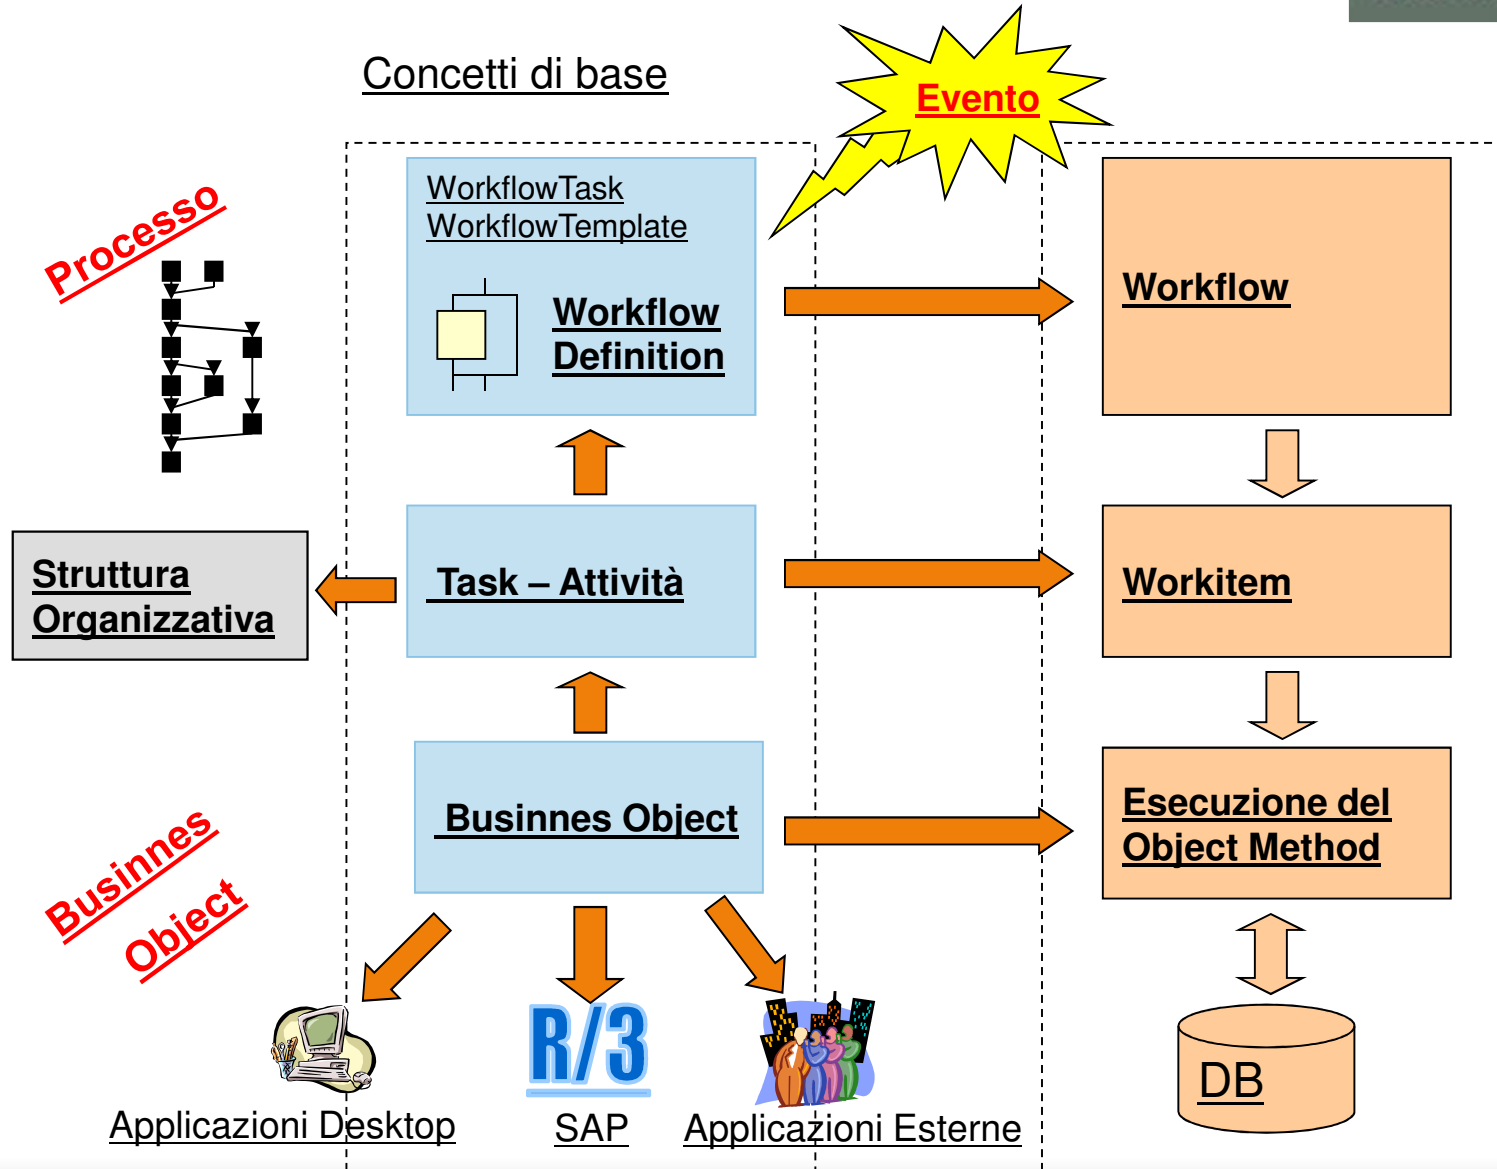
Concetti di base

Evento

Processo

WorkflowTask
WorkflowTemplate

Workflow Definition

Workflow

Struttura Organizzativa

Task – Attività

Workitem

Businnes Object

Esecuzione del Object Method

Businnes Object

R/3

Applicazioni Desktop

SAP

Applicazioni Esterne

DB